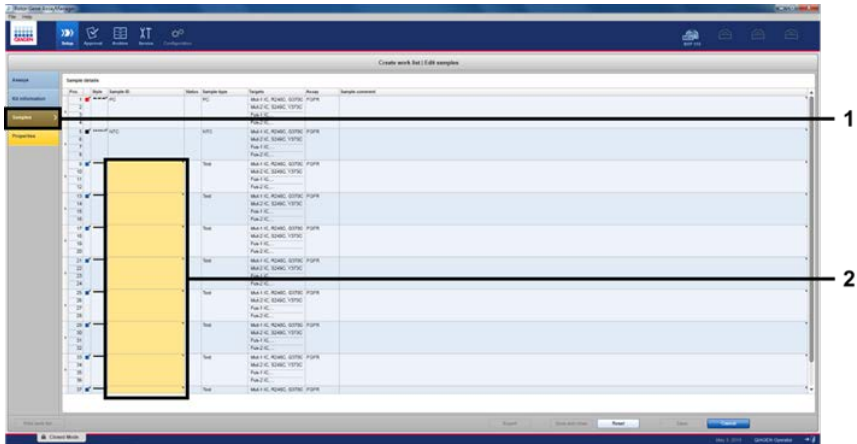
Setup Approval Analysis Service Configuration

Create work list | Edit samples

Assays
Kit information
Samples
Properties

Sample details

| Pos. | Style | Sample ID | Status | Sample type | Targets | Assay | Sample comment |
|---|---|---|---|---|---|---|---|
| 1 | | PC | | PC | Mut-1 IC, R248C, G370C | FGFR | |
| 5 | | NTC | | NTC | Mut-1 IC, R248C, G370C | FGFR | |
| 9 | | | | Test | Mut-1 IC, R248C, G370C | FGFR | |
| 13 | | | | Test | Mut-1 IC, R248C, G370C | FGFR | |
| 17 | | | | Test | Mut-1 IC, R248C, G370C | FGFR | |
| 21 | | | | Test | Mut-1 IC, R248C, G370C | FGFR | |
| 25 | | | | Test | Mut-1 IC, R248C, G370C | FGFR | |
| 29 | | | | Test | Mut-1 IC, R248C, G370C | FGFR | |
| 33 | | | | Test | Mut-1 IC, R248C, G370C | FGFR | |
| 37 | | | | Test | Mut-1 IC, R248C, G370C | FGFR | |

Reset
Cancel

1
2